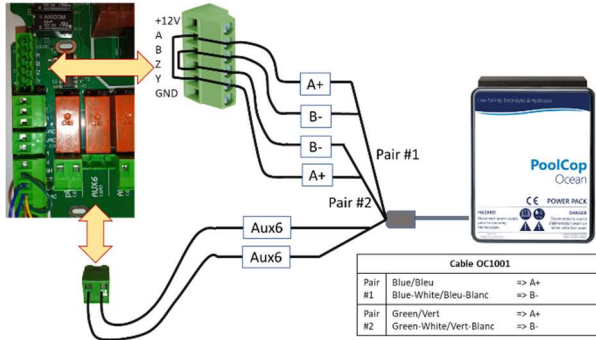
+12V
A
B
Z
Y
GND

AUX6

A+
B-
B-
A+

Pair #1
Pair #2

Aux6
Aux6

PoolCop
Ocean
POWER PACK

Cable OC1001

| Pair #1 | Blue/Bleu<br>Blue-White/Bleu-Blanc | => A+<br>=> B- |
|---|---|---|
| Pair #2 | Green/Vert<br>Green-White/Vert-Blanc | => A+<br>=> B- |